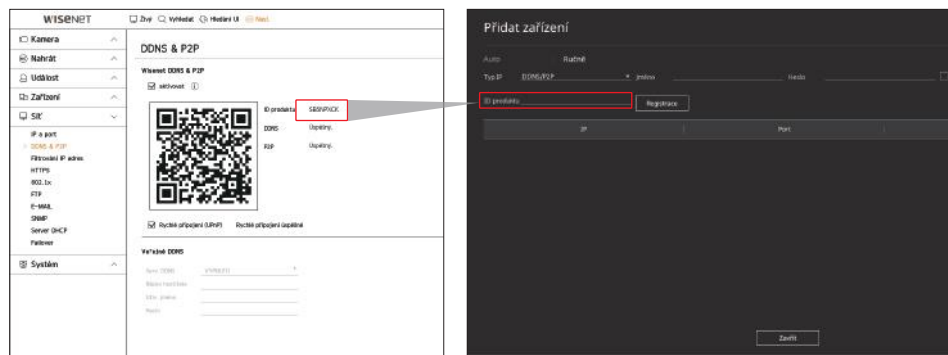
wisenet

Živý Vyhledat Hledání UI Nast.

Kamera
Nahrát
Událost
Zařízení
Síť
IP a port
DDNS & P2P
Filtrování IP adres
HTTPS
802.1x
FTP
E-MAIL
SNMP
Server DHCP
Failover
Systém

DDNS & P2P

Wisenet DDNS & P2P

aktivovat

ID produktu SBSNPXCK
DDNS Úspěšný.
P2P Úspěšný.

Rychlé připojení (UPnP) Rychlé připojení úspěšné

Veřejné DDNS

Server DDNS VYPNUTO
Název hostitele
Uživ. jméno
Heslo

Přidat zařízení

Auto Ručně

Typ IP DDNS/P2P Jméno Heslo

ID produktu Registrace

| IP | Port |
|---|---|

Zavřít